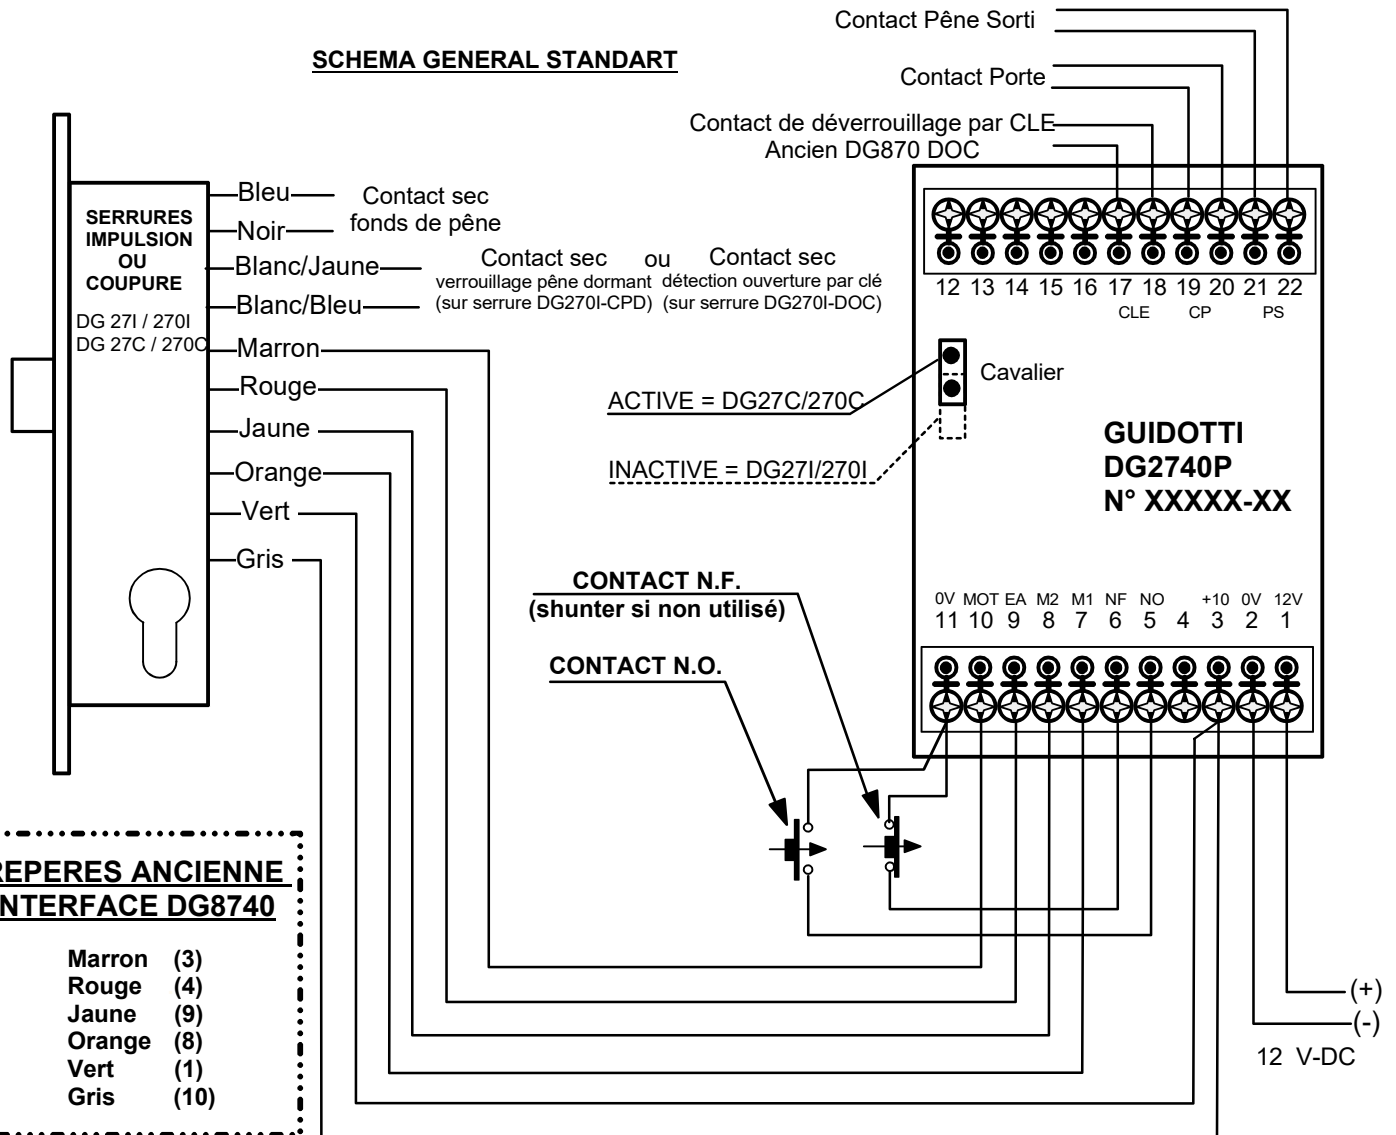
Contact Pêne Sorti

SCHEMA GENERAL STANDART

Contact Porte

Contact de déverrouillage par CLE
Ancien DG870 DOC

SERRURES IMPULSION OU COUPURE

DG 27I / 270I
DG 27C / 270C

Bleu
Noir
Contact sec fonds de pêne

Blanc/Jaune
Blanc/Bleu
Contact sec verrouillage pêne dormant (sur serrure DG270I-CPD) ou Contact sec détection ouverture par clé (sur serrure DG270I-DOC)

Marron
Rouge
Jaune
Orange
Vert
Gris

12 13 14 15 16 17 18 19 20 21 22
CLE CP PS

Cavalier

ACTIVE = DG27C/270C

INACTIVE = DG27I/270I

GUIDOTTI
DG2740P
N° XXXXX-XX

CONTACT N.F.
(shunter si non utilisé)

CONTACT N.O.

0V MOT EA M2 M1 NF NO +10 0V 12V
11 10 9 8 7 6 5 4 3 2 1

REPERES ANCIENNE
NTERFACE DG8740

Marron (3)
Rouge (4)
Jaune (9)
Orange (8)
Vert (1)
Gris (10)

(+)
(-)
12 V-DC